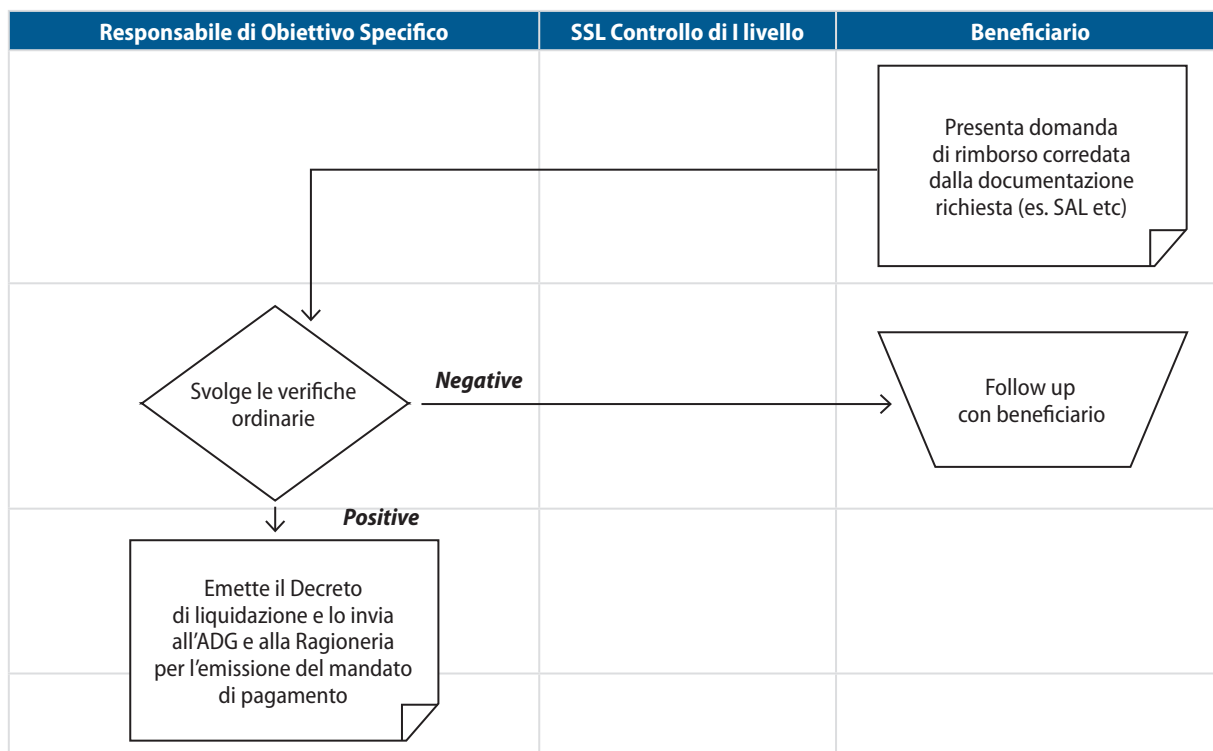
| Responsabile di Obiettivo Specifico | SSL Controllo di I livello | Beneficiario |
|---|---|---|

Presenta domanda di rimborso corredata dalla documentazione richiesta (es. SAL etc)

Svolge le verifiche ordinarie

Negative

Follow up con beneficiario

Positive

Emette il Decreto di liquidazione e lo invia all'ADG e alla Ragioneria per l'emissione del mandato di pagamento